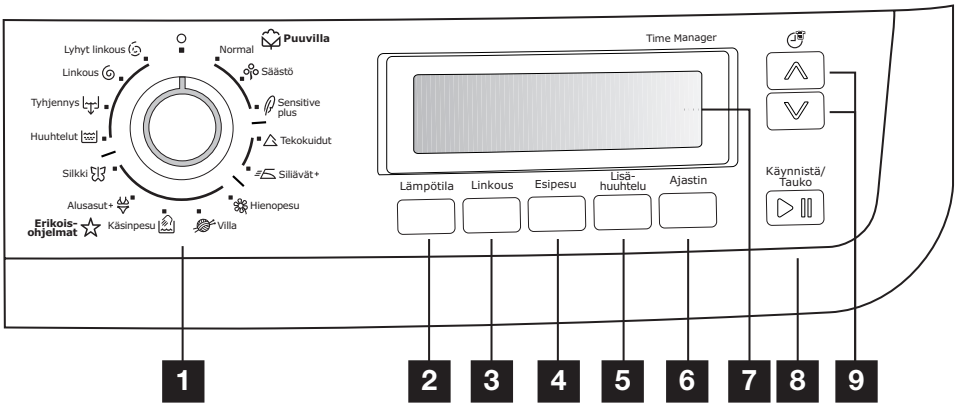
O

Puuvilla

Normal

Säästö

Sensitive plus

Tekokuidut

Siliävät+

Hienopesu

Villa

Käsinpesu

Alusasut+

Erikoisohjelmat

Silkki

Huuhtelut

Tyhjennys

Linkous

Lyhyt linkous

Time Manager

Lämpötila

Linkous

Esipesu

Lisähuuhtelu

Ajastin

Käynnistä/ Tauko

1

2

3

4

5

6

7

8

9